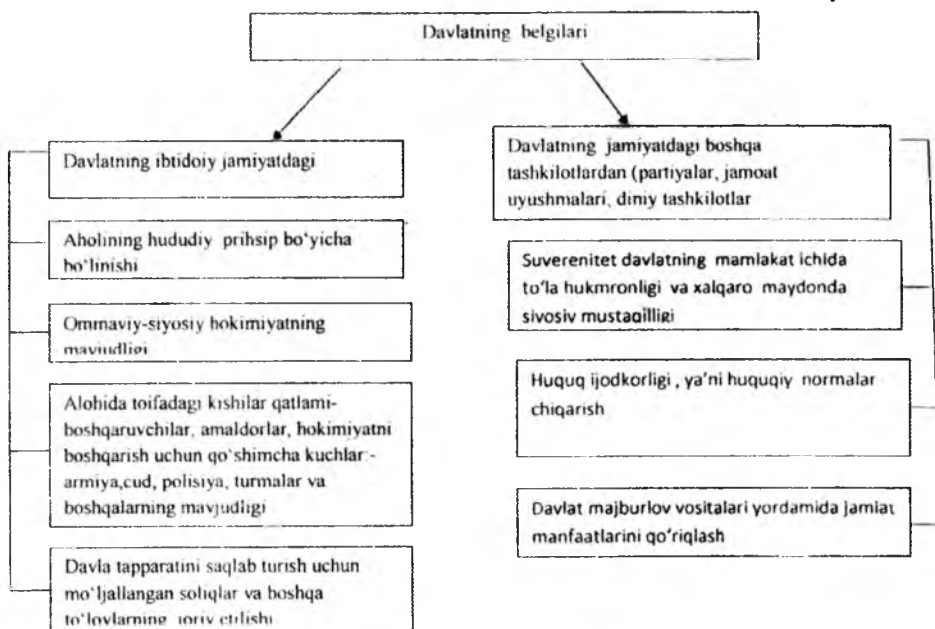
Davlatning belgilari

Davlatning ibtidoiy jamiyatdagi

Aholining hududiy prihsip bo'yicha bo'linishi

Ommaviy-siyosiy hokimiyatning mavjudligi

Alohida toifadagi kishilar qatlami-boshqaruvchilar, amaldorlar, hokimiyatni boshqarish uchun qo'shimcha kuchlar:-armiya,cud, polisiya, turmalar va boshqalarning mavjudligi

Davla tapparatini saqlab turish uchun mo'ljallangan soliqlar va boshqa to'lovlarning joriy etilishi

Davlatning jamiyatdagi boshqa tashkilotlardan (partiyalar, jamoat uyushmalari, diniy tashkilotlar

Suverenitet davlatning mamlakat ichida to'la hukmronligi va xalqaro maydonda siyosiy mustaqilligi

Huquq ijodkorligi , ya'ni huquqiy normalar chiqarish

Davlat majburlov vositalari yordamida jamiat manfaatlarini qo'riqlash